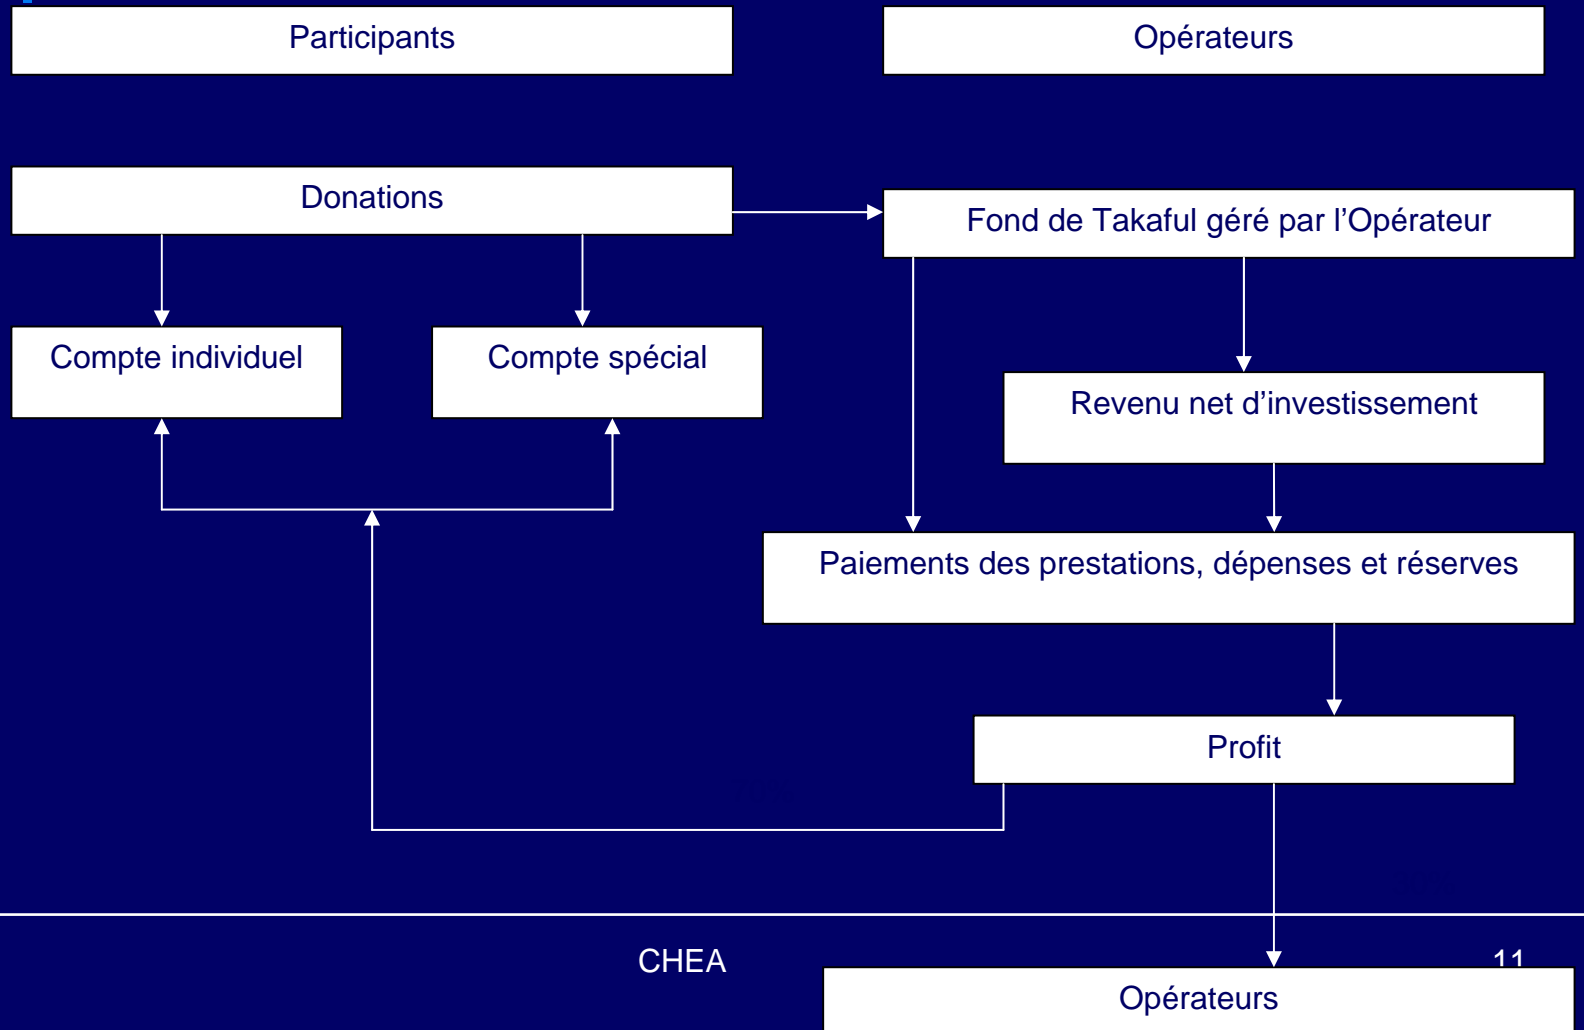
Participants

Opérateurs

Donations

Fond de Takaful géré par l’Opérateur

Compte individuel

Compte spécial

Revenu net d’investissement

Paiements des prestations, dépenses et réserves

Profit

CHEA

11

Opérateurs